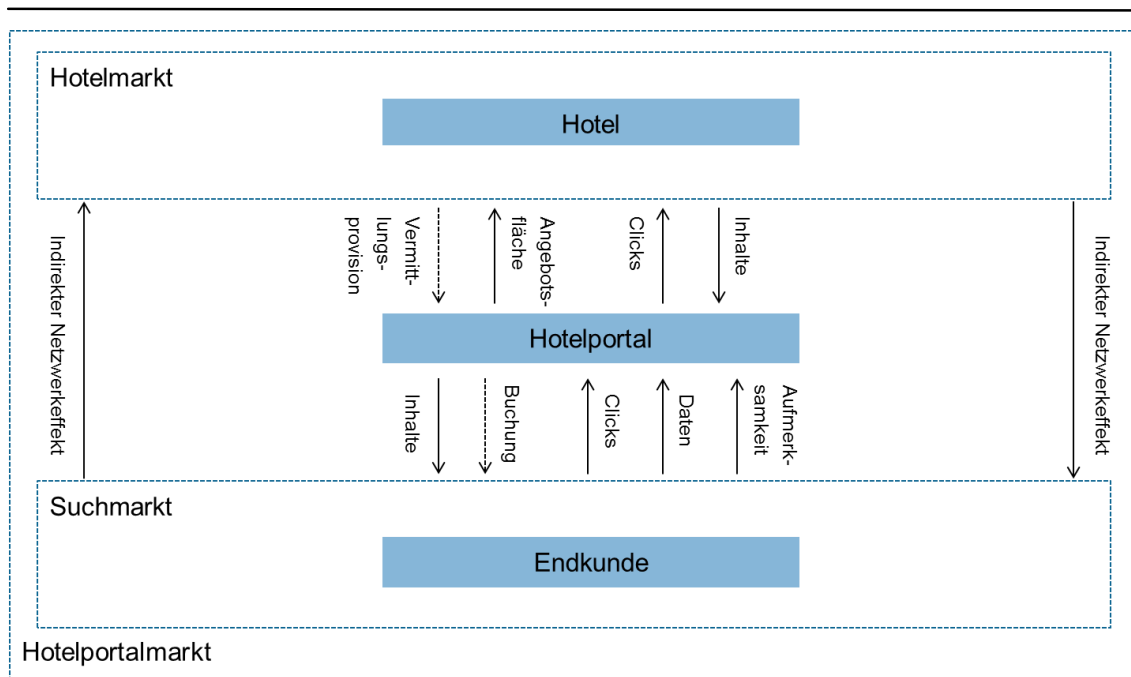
Hotelmarkt

Hotel

Indirekter Netzwerkeffekt

Vermittlungsprovision

Angebotsfläche

Clicks

Inhalte

Indirekter Netzwerkeffekt

Hotelportal

Inhalte

Buchung

Clicks

Daten

Aufmerksamkeit

Suchmarkt

Endkunde

Hotelportalmarkt